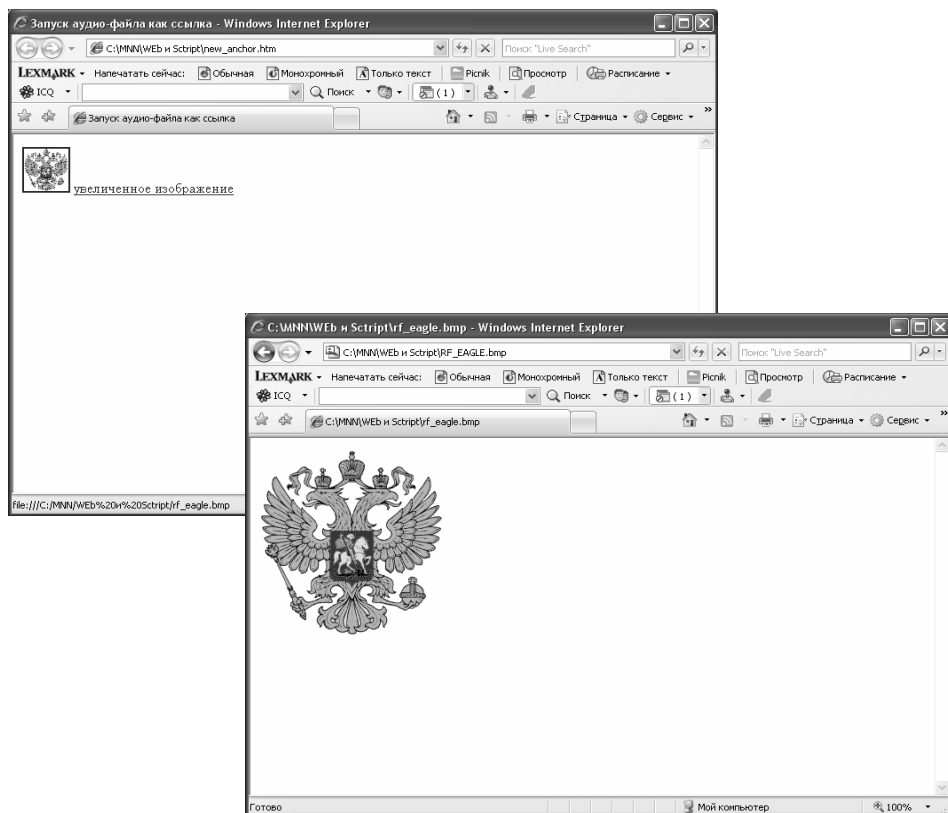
Запуск аудио-файла как ссылка - Windows Internet Explorer

C:\MNN\WEb и Sctript\new_anchor.htm

Поиск "Live Search"

LEXMARK · Напечатать сейчас: Обычная Монохромный Только текст Picnik Просмотр Расписание

ICQ

Поиск

(1)

Запуск аудио-файла как ссылка

Страница · Сервис ·

увеличенное изображение

file:///C:/MNN/WEb%20и%20Sctript/rf_eagle.bmp

C:\MNN\WEb и Sctript\rf_eagle.bmp - Windows Internet Explorer

C:\MNN\WEb и Sctript\RF_EAGLE.bmp

Поиск "Live Search"

LEXMARK · Напечатать сейчас: Обычная Монохромный Только текст Picnik Просмотр Расписание

ICQ

Поиск

(1)

C:\MNN\WEb и Sctript\rf_eagle.bmp

Страница · Сервис ·

Готово

Мой компьютер

100%